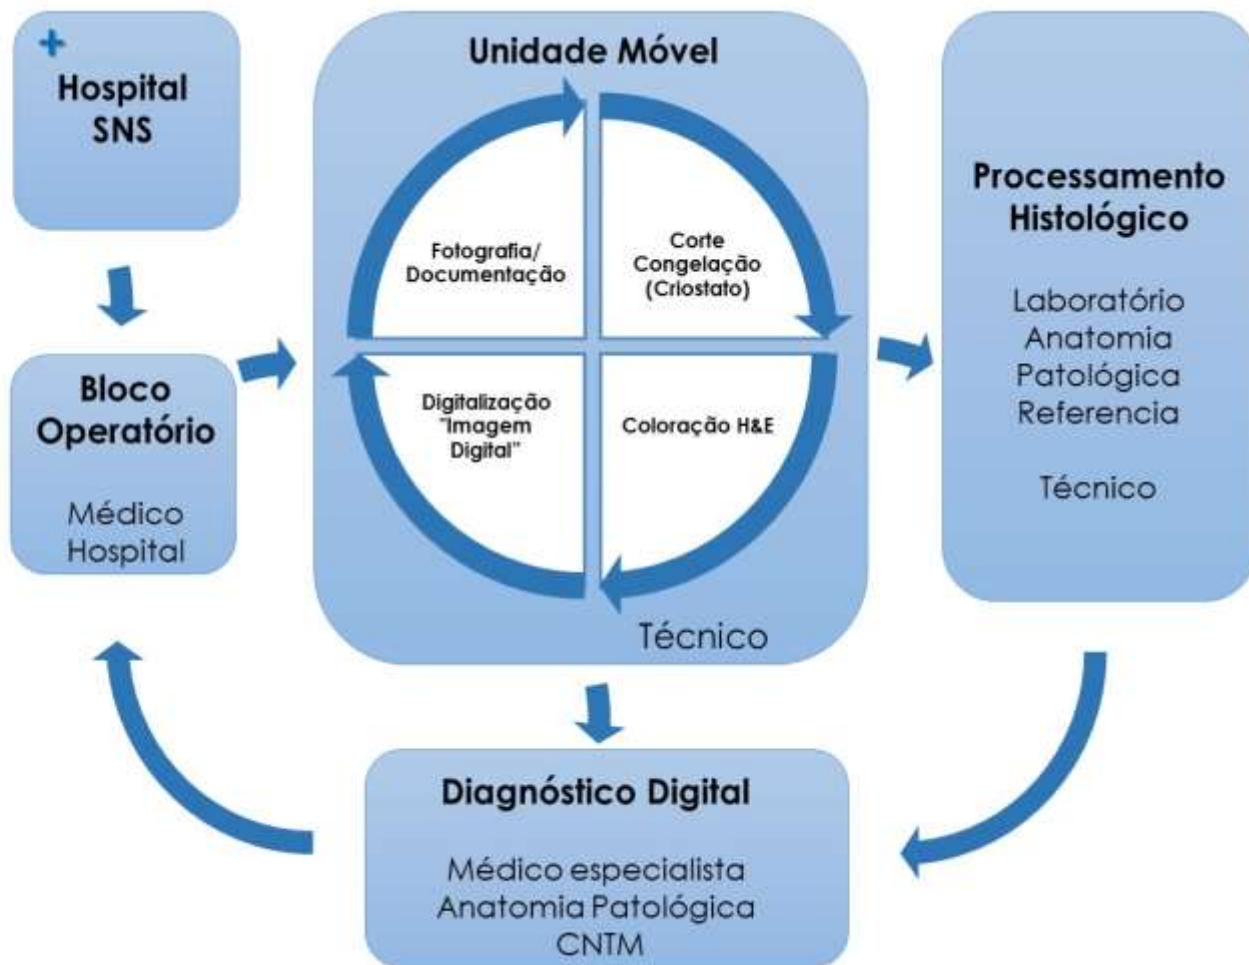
+
Hospital SNS

Bloco Operatório

Médico Hospital

Unidade Móvel

Fotografia/ Documentação

Corte Congelação (Criostato)

Digitalização "Imagem Digital"

Coloração H&E

Técnico

Processamento Histológico

Laboratório Anatomia Patológica Referencia

Técnico

Diagnóstico Digital

Médico especialista Anatomia Patológica CNTM